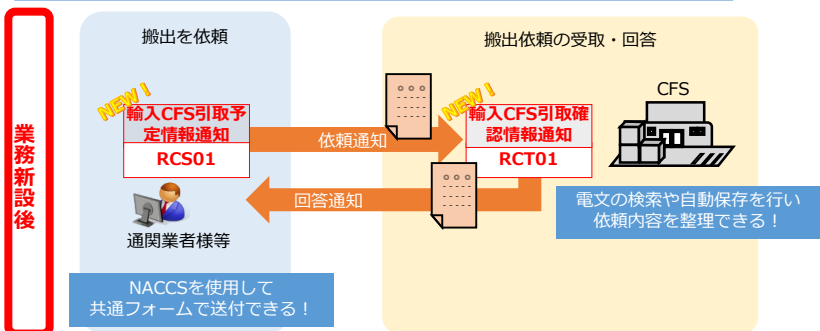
業務新設後

搬出を依頼

NEW！

輸入CFS引取予定情報通知

RCS01

通関業者様等

NACCSを使用して共通フォームで送付できる！

依頼通知

回答通知

搬出依頼の受取・回答

NEW！

輸入CFS引取確認情報通知

RCT01

CFS

電文の検索や自動保存を行い依頼内容を整理できる！